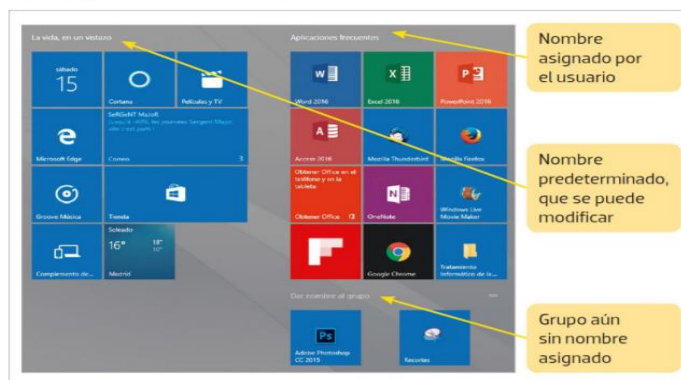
La vida, en un vistazo

sábado
15

Cortana

Películas y TV

Microsoft Edge

SeRGeNT MaJoR
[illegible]

Correo
3

Groove Música

Tienda

Complemento de...

Soleado
16°
18°
10°
Madrid

Aplicaciones frecuentes

Word 2016

Excel 2016

PowerPoint 2016

Access 2016

Mozilla Thunderbird

Mozilla Firefox

Obtener Office en el teléfono y en la tableta

Obtener Office

OneNote

Windows Live Movie Maker

Google Chrome

Tratamiento informático de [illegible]

Dar nombre al grupo

Adobe Photoshop CC 2015

Favoritos

Nombre asignado por el usuario

Nombre predeterminado, que se puede modificar

Grupo aún sin nombre asignado